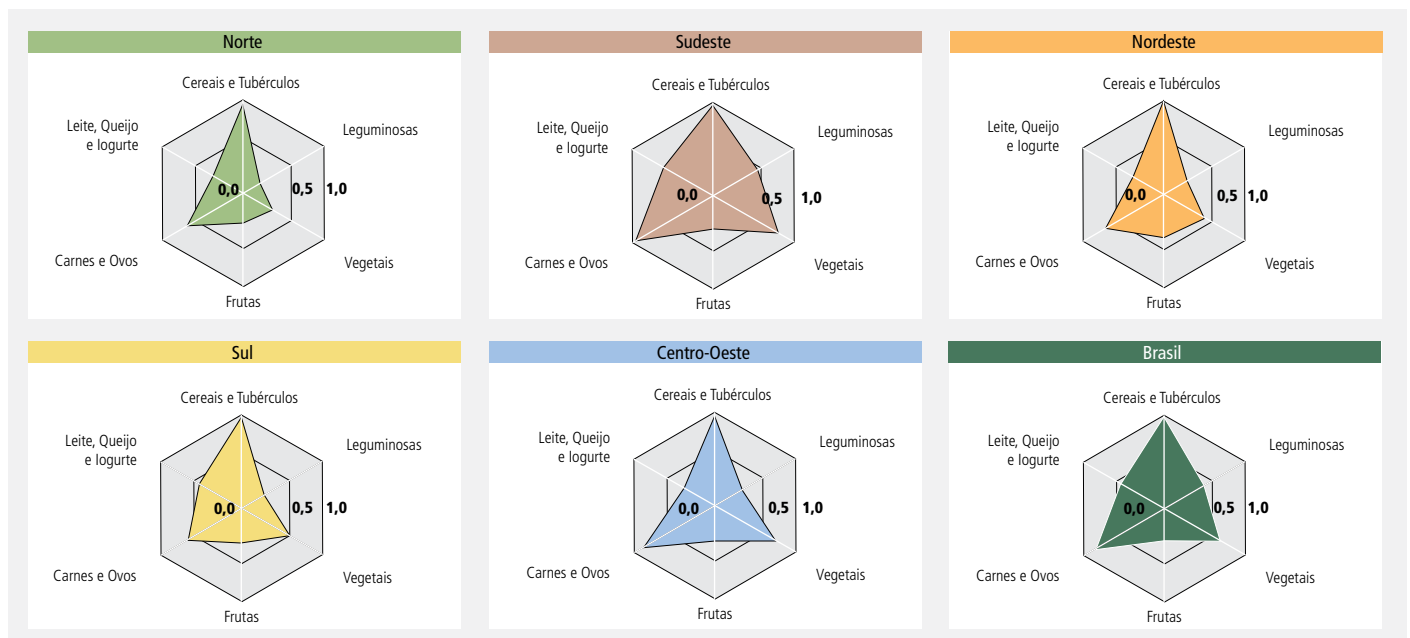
Norte

Cereais e Tubérculos
Leguminosas
Leite, Queijo e Iogurte
0,0
0,5
1,0
Carnes e Ovos
Vegetais
Frutas

Sudeste

Cereais e Tubérculos
Leguminosas
Leite, Queijo e Iogurte
0,0
0,5
1,0
Carnes e Ovos
Vegetais
Frutas

Nordeste

Cereais e Tubérculos
Leguminosas
Leite, Queijo e Iogurte
0,0
0,5
1,0
Carnes e Ovos
Vegetais
Frutas

Sul

Cereais e Tubérculos
Leguminosas
Leite, Queijo e Iogurte
0,0
0,5
1,0
Carnes e Ovos
Vegetais
Frutas

Centro-Oeste

Cereais e Tubérculos
Leguminosas
Leite, Queijo e Iogurte
0,0
0,5
1,0
Carnes e Ovos
Vegetais
Frutas

Brasil

Cereais e Tubérculos
Leguminosas
Leite, Queijo e Iogurte
0,0
0,5
1,0
Carnes e Ovos
Vegetais
Frutas